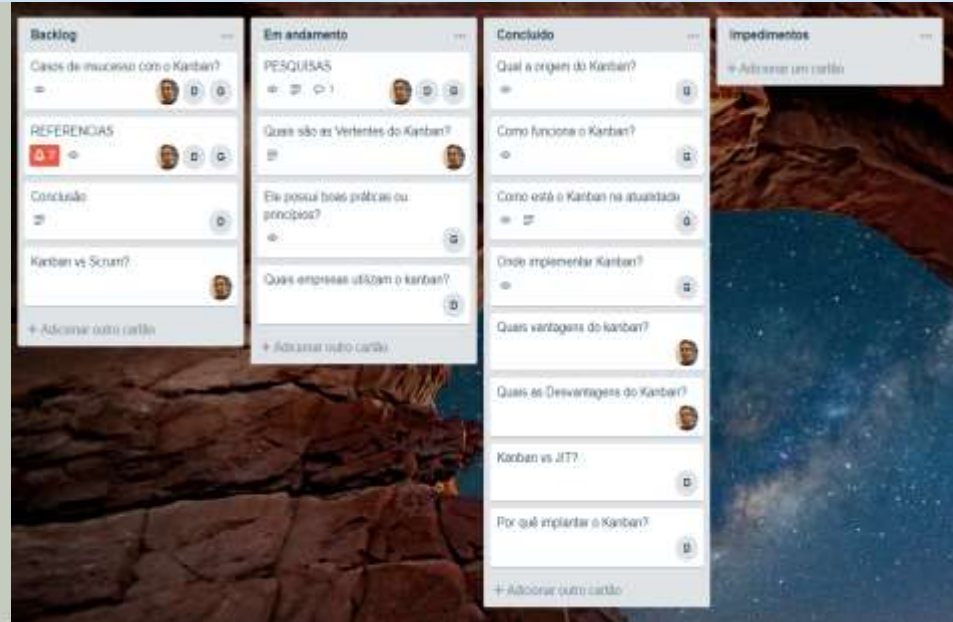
Backlog ...

Casos de insucesso com o Kanban?
D G

REFERENCIAS
7
D G

Conclusão
D

Kanban vs Scrum?

+ Adicionar outro cartão

Em andamento ...

PESQUISAS
1
D G

Quais são as Vertentes do Kanban?

Ele possui boas práticas ou princípios?
G

Quais empresas utilizam o kanban?
D

+ Adicionar outro cartão

Concluído ...

Qual a origem do Kanban?
G

Como funciona o Kanban?
G

Como está o Kanban na atualidade
G

Onde implementar Kanban?
G

Quais vantagens do kanban?

Quais as Desvantagens do Kanban?

Kanban vs JIT?
D

Por quê implantar o Kanban?
D

+ Adicionar outro cartão

Impedimentos ...

+ Adicionar um cartão